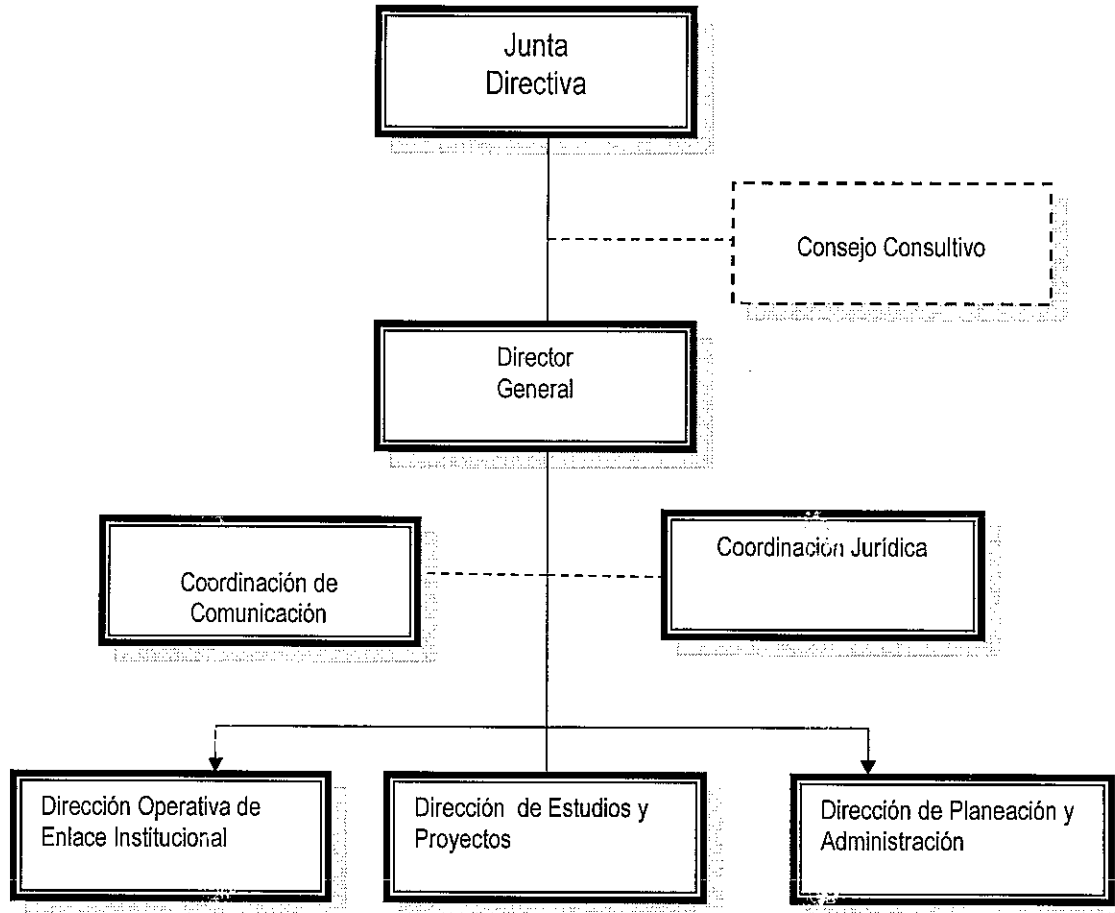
Junta Directiva

Consejo Consultivo

Director General

Coordinación de Comunicación

Coordinación Jurídica

Dirección Operativa de Enlace Institucional

Dirección de Estudios y Proyectos

Dirección de Planeación y Administración